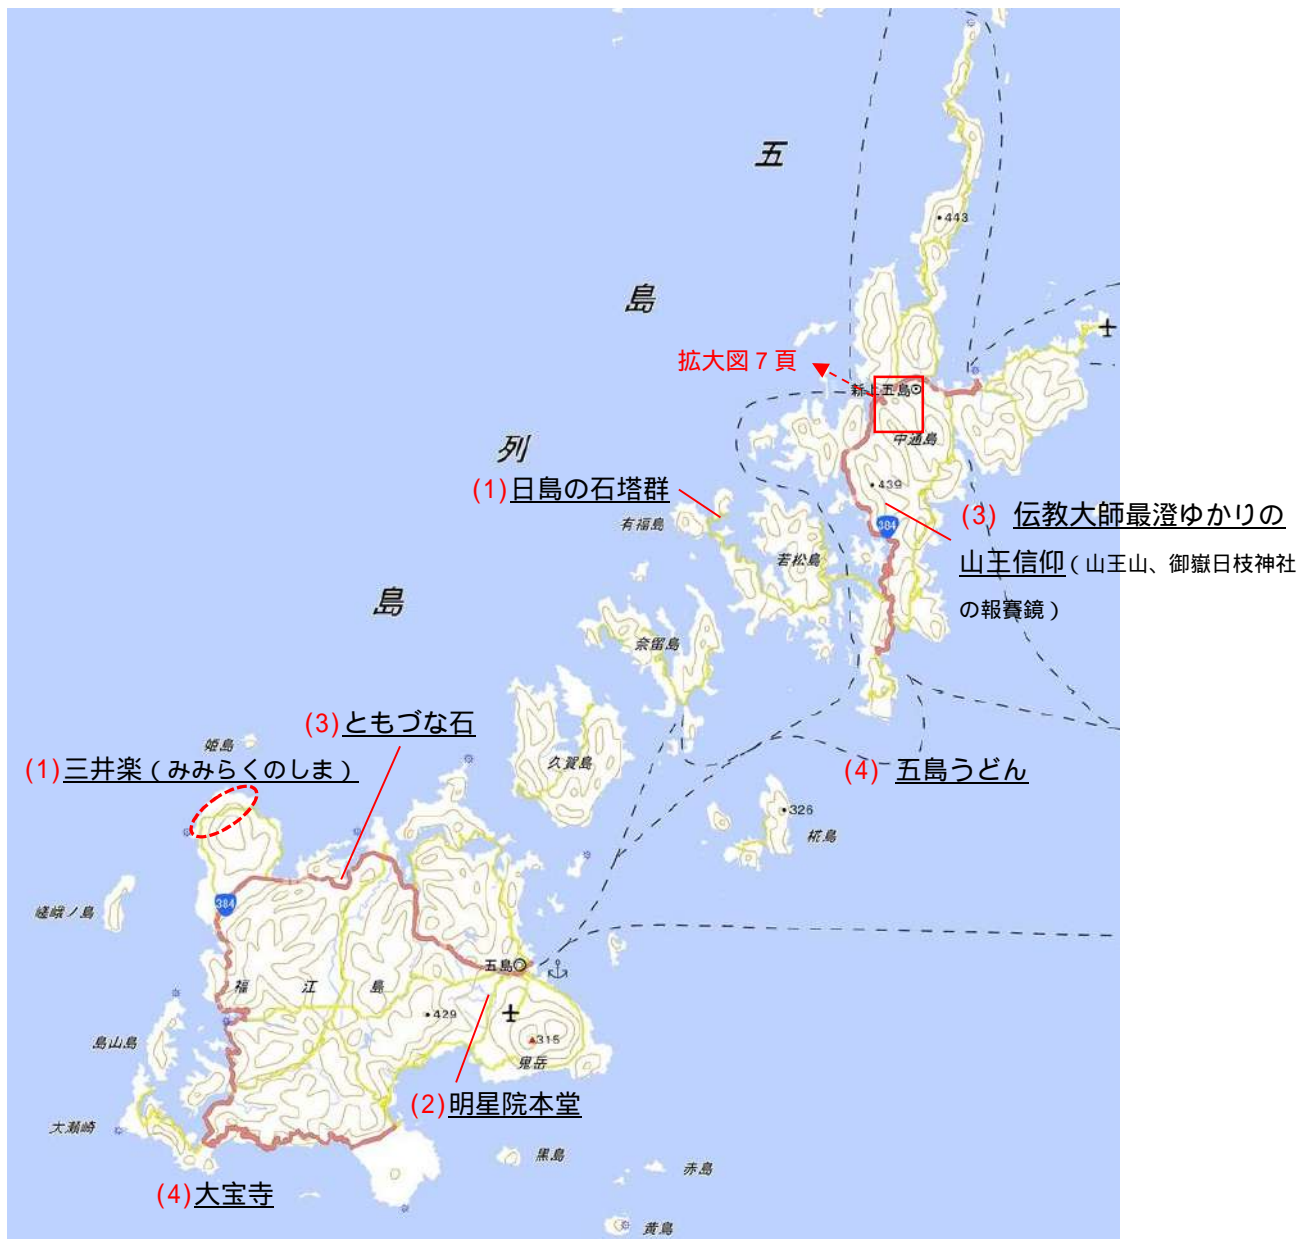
五

島

列

島

•443

拡大図 7 頁

新上五島

中通島

(1) 日島の石塔群

有福島

•439

384

若松島

(3) 伝教大師最澄ゆかりの山王信仰（山王山、御嶽日枝神社の報賽鏡）

奈留島

(3) ともづな石

姫島

(1) 三井楽（みみらくのしま）

久賀島

(4) 五島うどん

•326

椛島

384

嵯峨ノ島

五島

福

江

島

•429

315

鬼岳

島山島

(2) 明星院本堂

大瀬崎

黒島

赤島

(4) 大宝寺

黄島